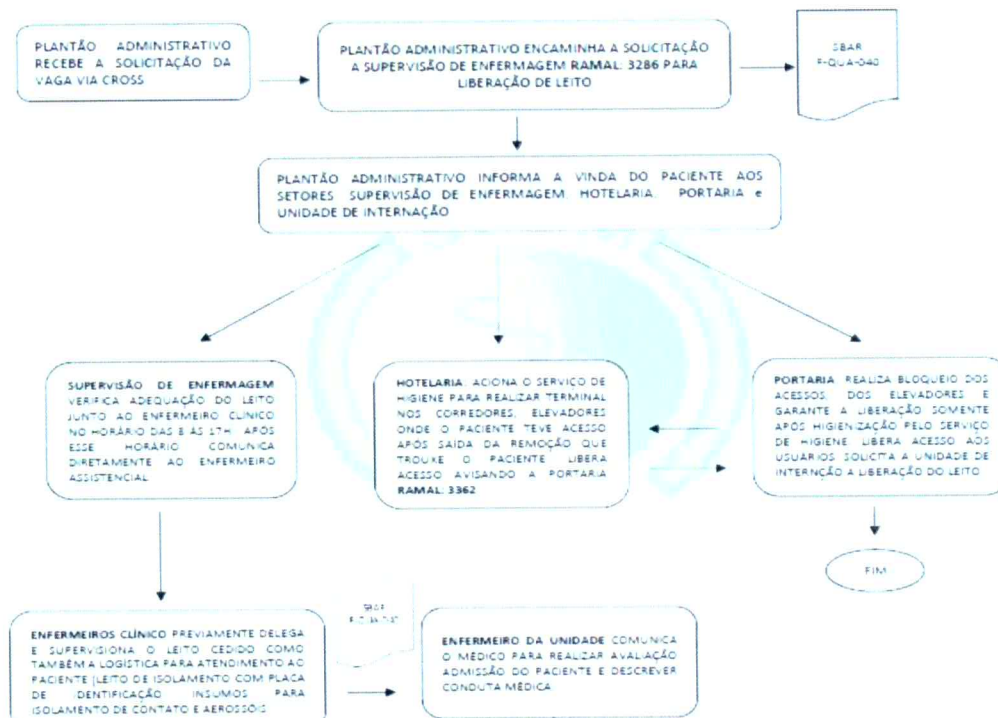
PLANTÃO ADMINISTRATIVO RECEBE A SOLICITAÇÃO DA VAGA VIA CROSS

PLANTÃO ADMINISTRATIVO ENCAMINHA A SOLICITAÇÃO A SUPERVISÃO DE ENFERMAGEM RAMAL: 3286 PARA LIBERAÇÃO DE LEITO

SBAR F-QUA-040

PLANTÃO ADMINISTRATIVO INFORMA A VINDA DO PACIENTE AOS SETORES SUPERVISÃO DE ENFERMAGEM HOTELARIA, PORTARIA e UNIDADE DE INTERNAÇÃO

SUPERVISÃO DE ENFERMAGEM VERIFICA ADEQUAÇÃO DO LEITO JUNTO AO ENFERMEIRO CLÍNICO NO HORÁRIO DAS 8 ÀS 17H. APÓS ESSE HORÁRIO COMUNICA DIRETAMENTE AO ENFERMEIRO ASSISTENCIAL

HOTELARIA: ACIONA O SERVIÇO DE HIGIENE PARA REALIZAR TERMINAL NOS CORREDORES, ELEVADORES ONDE O PACIENTE TEVE ACESSO APÓS SAÍDA DA REMOÇÃO QUE TROUXE O PACIENTE. LIBERA ACESSO AVISANDO A PORTARIA RAMAL: 3362

PORTARIA REALIZA BLOQUEIO DOS ACESSOS DOS ELEVADORES E GARANTE A LIBERAÇÃO SOMENTE APÓS HIGIENIZAÇÃO PELO SERVIÇO DE HIGIENE. LIBERA ACESSO AOS USUÁRIOS SOLICITA A UNIDADE DE INTERNÇÃO A LIBERAÇÃO DO LEITO

FIM

SBAR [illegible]

ENFERMEIROS CLÍNICO PREVIAMENTE DELEGA E SUPERVISIONA O LEITO CEDIDO COMO TAMBÉM A LOGÍSTICA PARA ATENDIMENTO AO PACIENTE (LEITO DE ISOLAMENTO COM PLACA DE IDENTIFICAÇÃO, INSUMOS PARA ISOLAMENTO DE CONTATO E AEROSSÓIS

ENFERMEIRO DA UNIDADE COMUNICA O MÉDICO PARA REALIZAR AVALIAÇÃO ADMISSÃO DO PACIENTE E DESCREVER CONDUTA MÉDICA